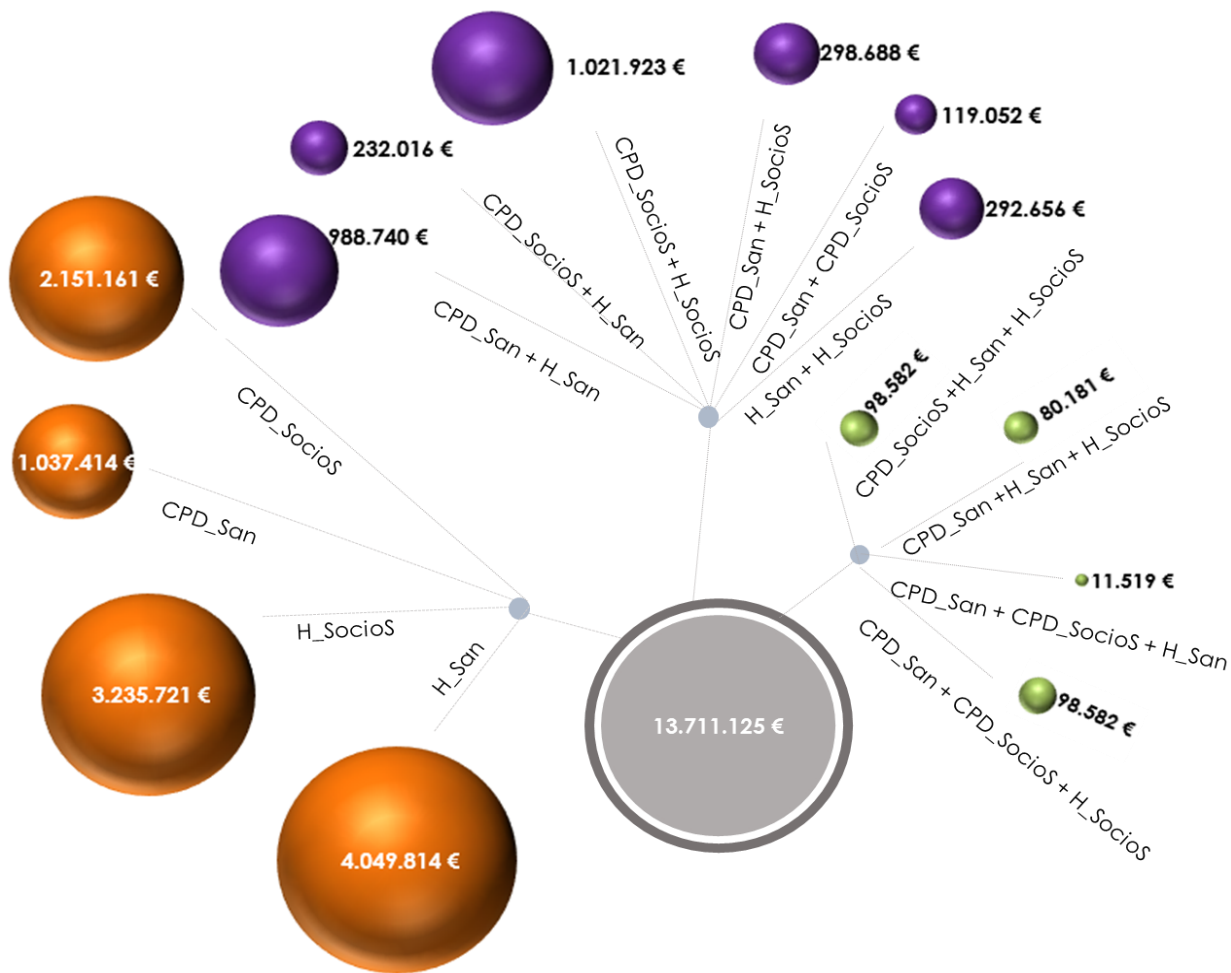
1.021.923 €

298.688 €

119.052 €

232.016 €

292.656 €

988.740 €

2.151.161 €

CPD_SocioS + H_San

CPD_SocioS + H_SocioS

CPD_San + H_SocioS

CPD_San + CPD_SocioS

H_San + H_SocioS

CPD_San + H_San

CPD_SocioS +H_San + H_SocioS

98.582 €

80.181 €

CPD_San +H_San + H_SocioS

CPD_SocioS

1.037.414 €

CPD_San

11.519 €

CPD_San + CPD_SocioS + H_San

H_SocioS

H_San

3.235.721 €

13.711.125 €

CPD_San + CPD_SocioS + H_SocioS

98.582 €

4.049.814 €